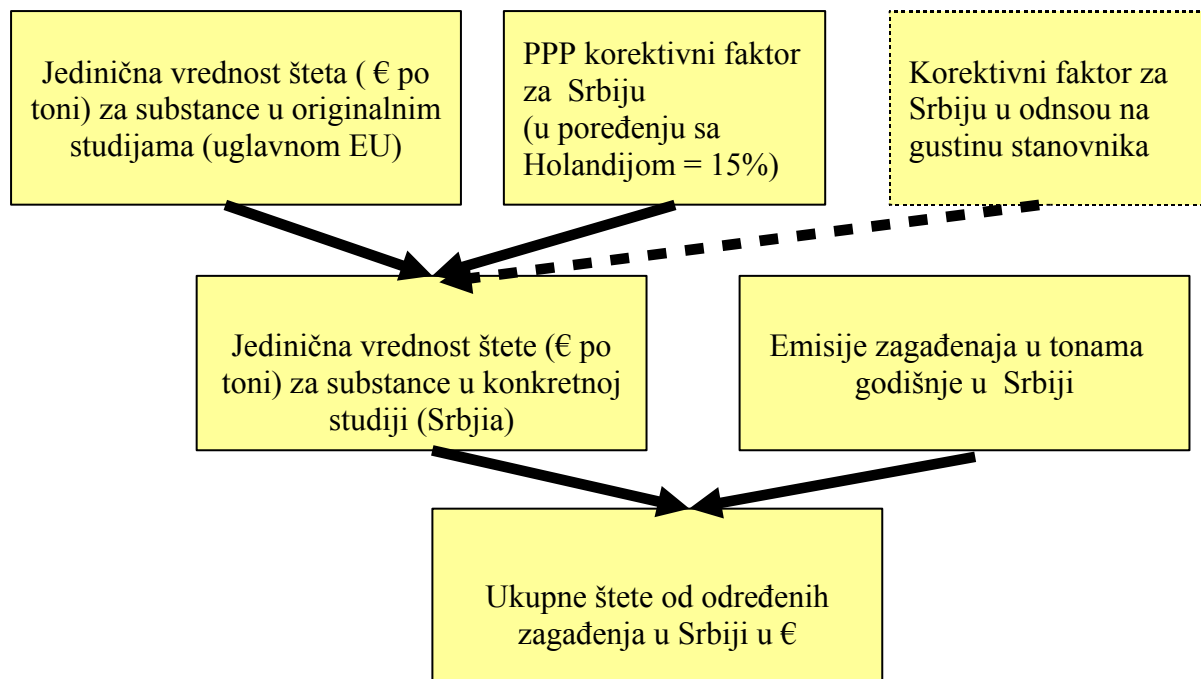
Jedinična vrednost šteta ( € po toni) za substance u originalnim studijama (uglavnom EU)

PPP korektivni faktor za Srbiju (u poređenju sa Holandijom = 15%)

Korektivni faktor za Srbiju u odnsou na gustinu stanovnika

Jedinična vrednost štete (€ po toni) za substance u konkretnoj studiji (Srbjia)

Emisije zagađenaja u tonama godišnje u Srbiji

Ukupne štete od određenih zagađenja u Srbiji u €